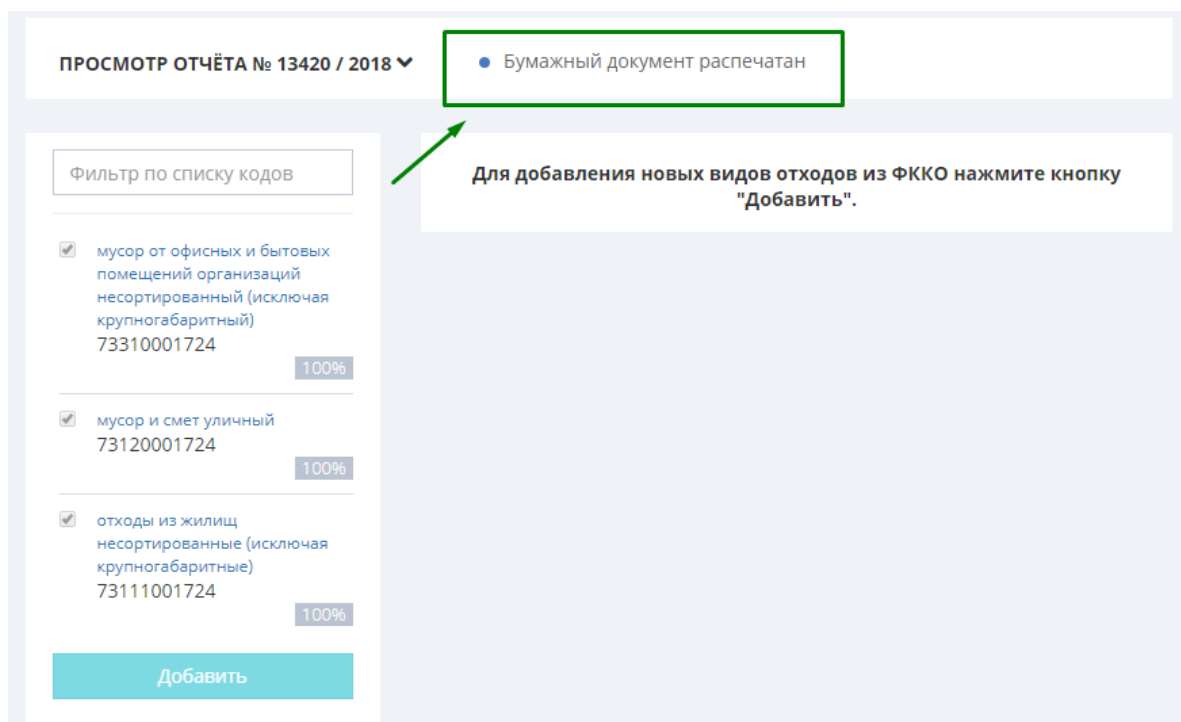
ПРОСМОТР ОТЧЁТА № 13420 / 2018

Бумажный документ распечатан

Фильтр по списку кодов

Для добавления новых видов отходов из ФККО нажмите кнопку "Добавить".

мусор от офисных и бытовых помещений организаций несортированный (исключая крупногабаритный)
73310001724
100%

мусор и смет уличный
73120001724
100%

отходы из жилищ несортированные (исключая крупногабаритные)
73111001724
100%

Добавить